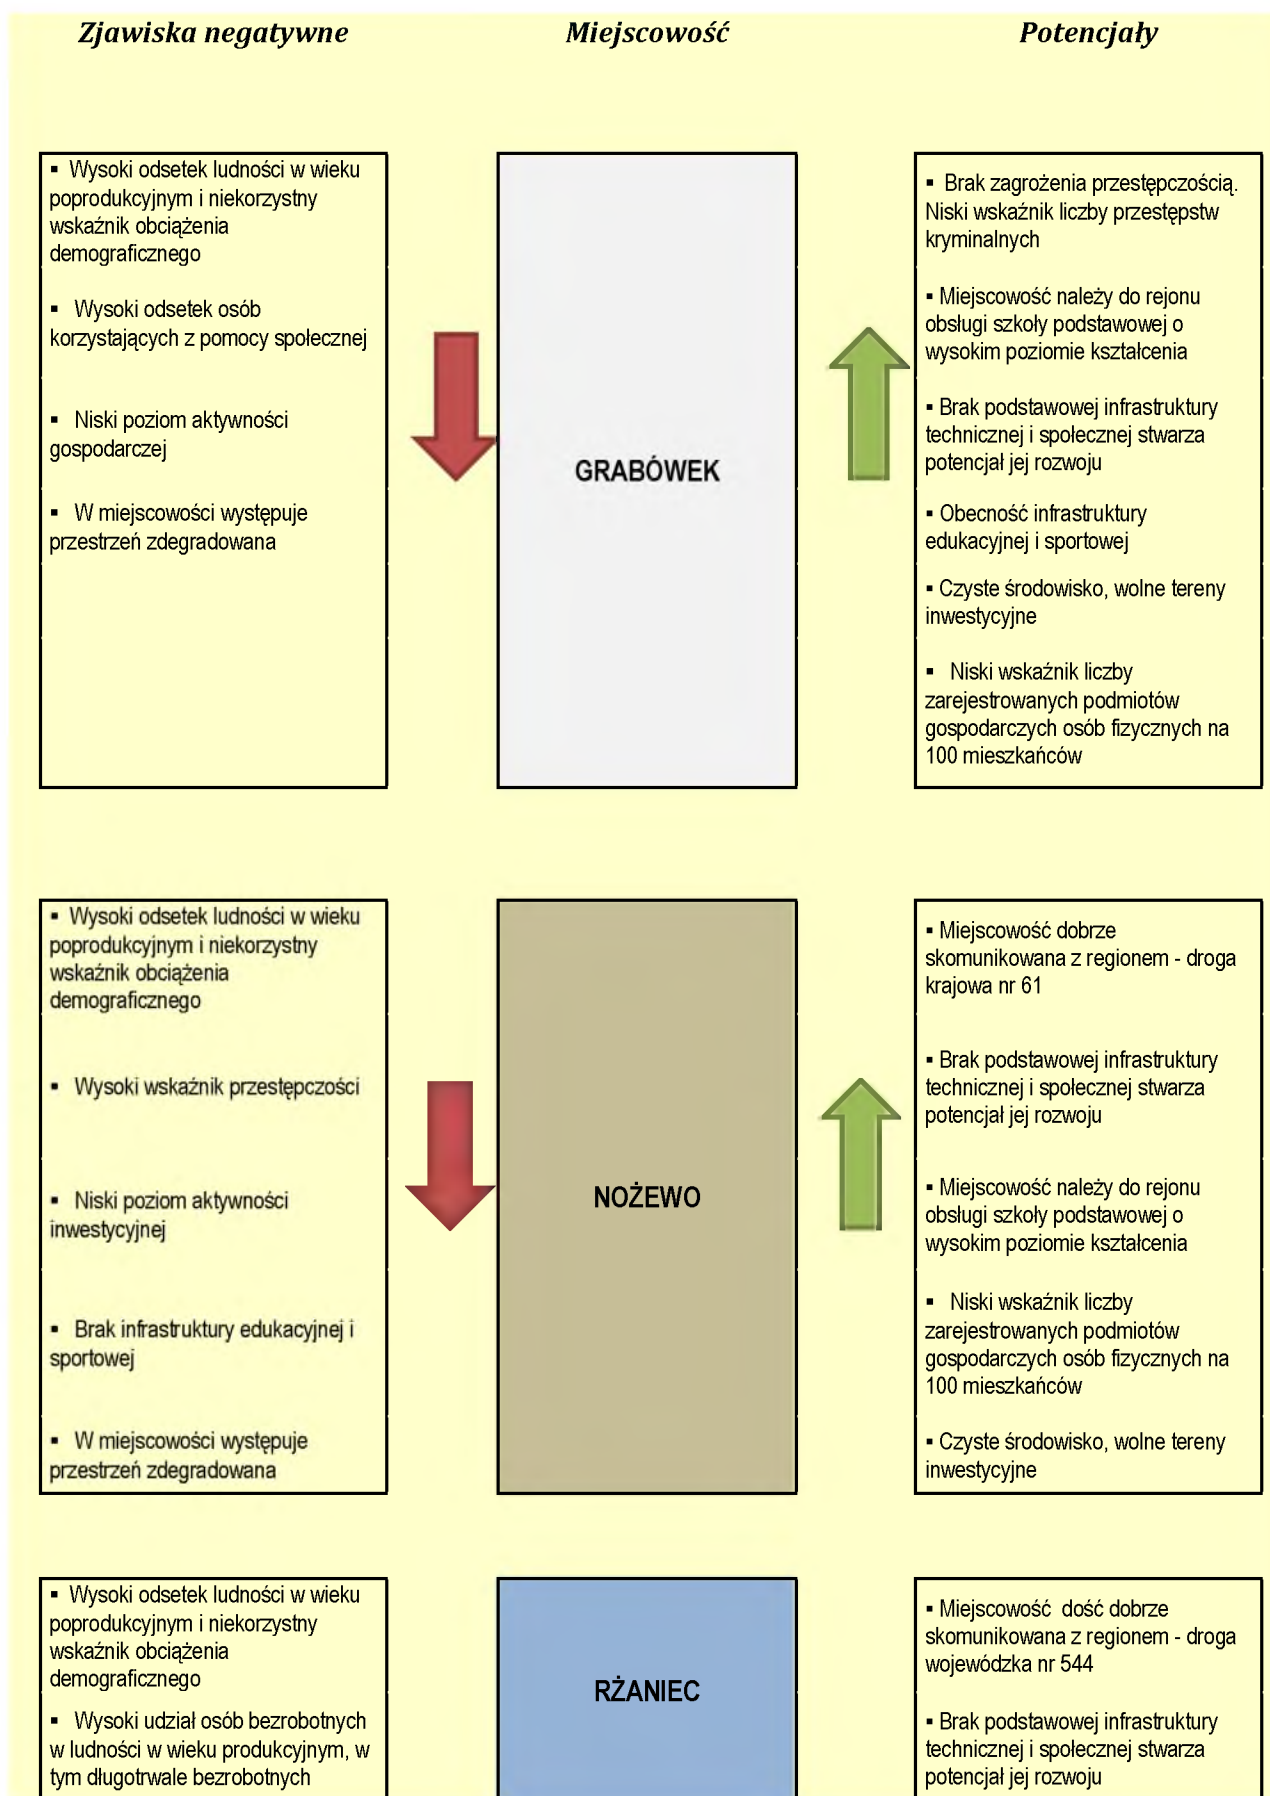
Zjawiska negatywne

Miejscowość

Potencjały

▪ Wysoki odsetek ludności w wieku poprodukcyjnym i niekorzystny wskaźnik obciążenia demograficznego

▪ Wysoki odsetek osób korzystających z pomocy społecznej

▪ Niski poziom aktywności gospodarczej

▪ W miejscowości występuje przestrzeń zdegradowana

GRABÓWEK

▪ Brak zagrożenia przestępczością. Niski wskaźnik liczby przestępstw kryminalnych

▪ Miejscowość należy do rejonu obsługi szkoły podstawowej o wysokim poziomie kształcenia

▪ Brak podstawowej infrastruktury technicznej i społecznej stwarza potencjał jej rozwoju

▪ Obecność infrastruktury edukacyjnej i sportowej

▪ Czyste środowisko, wolne tereny inwestycyjne

▪ Niski wskaźnik liczby zarejestrowanych podmiotów gospodarczych osób fizycznych na 100 mieszkańców

▪ Wysoki odsetek ludności w wieku poprodukcyjnym i niekorzystny wskaźnik obciążenia demograficznego

▪ Wysoki wskaźnik przestępczości

▪ Niski poziom aktywności inwestycyjnej

▪ Brak infrastruktury edukacyjnej i sportowej

▪ W miejscowości występuje przestrzeń zdegradowana

NOŻEWO

▪ Miejscowość dobrze skomunikowana z regionem - droga krajowa nr 61

▪ Brak podstawowej infrastruktury technicznej i społecznej stwarza potencjał jej rozwoju

▪ Miejscowość należy do rejonu obsługi szkoły podstawowej o wysokim poziomie kształcenia

▪ Niski wskaźnik liczby zarejestrowanych podmiotów gospodarczych osób fizycznych na 100 mieszkańców

▪ Czyste środowisko, wolne tereny inwestycyjne

▪ Wysoki odsetek ludności w wieku poprodukcyjnym i niekorzystny wskaźnik obciążenia demograficznego

▪ Wysoki udział osób bezrobotnych w ludności w wieku produkcyjnym, w tym długotrwale bezrobotnych

RŻANIEC

▪ Miejscowość dość dobrze skomunikowana z regionem - droga wojewódzka nr 544

▪ Brak podstawowej infrastruktury technicznej i społecznej stwarza potencjał jej rozwoju